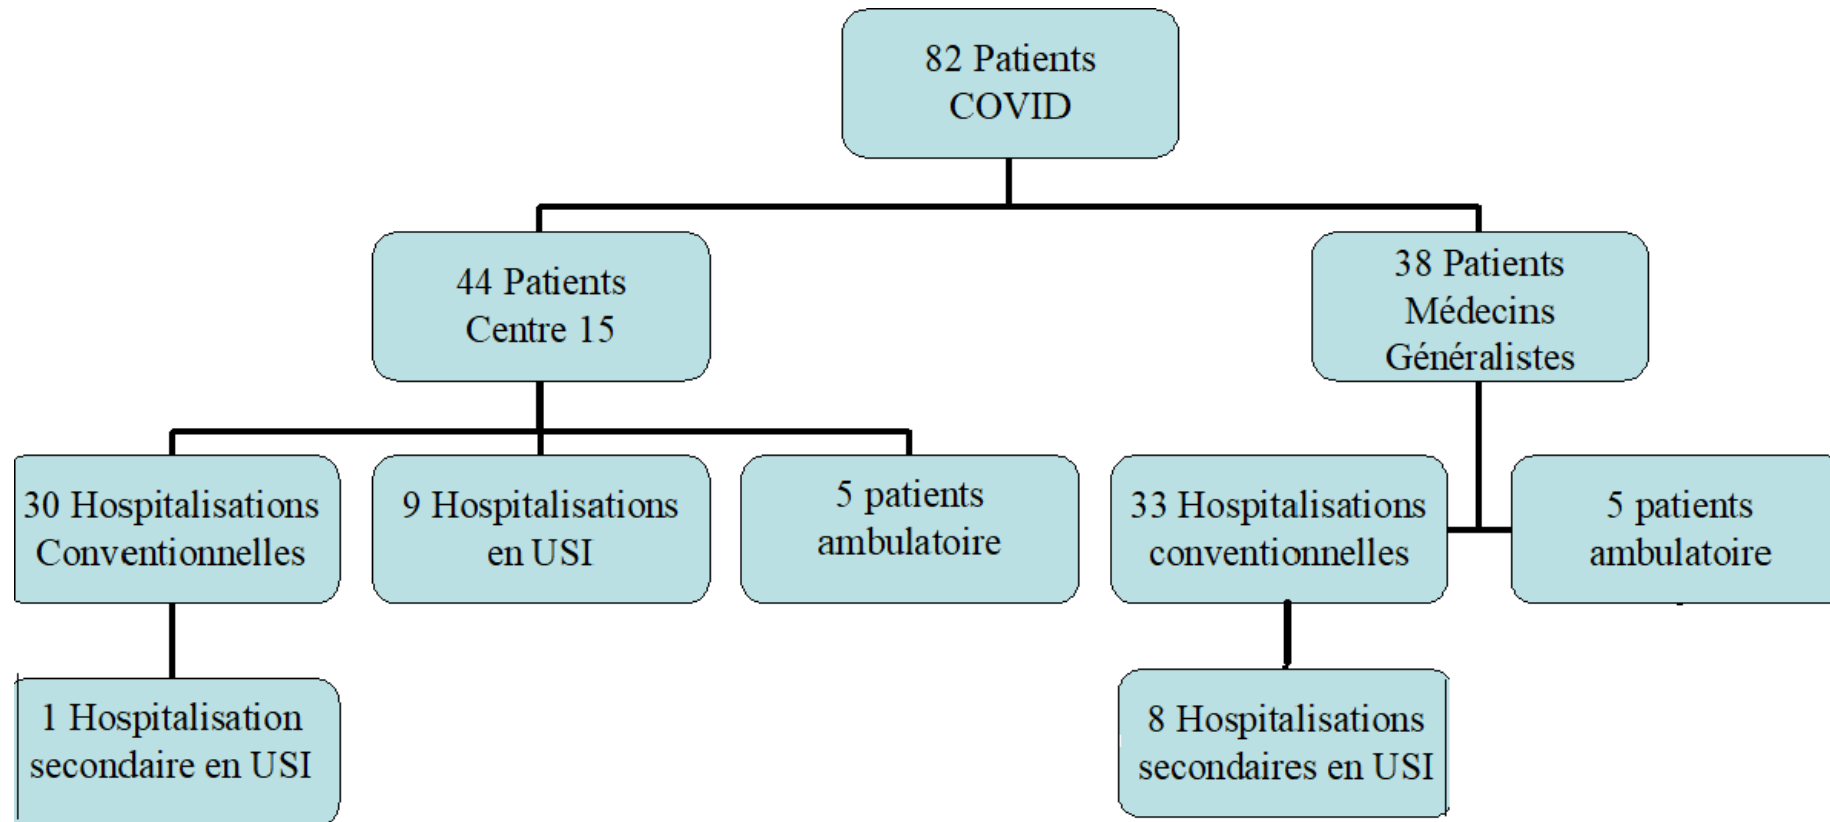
82 Patients COVID

44 Patients Centre 15

38 Patients Médecins Généralistes

30 Hospitalisations Conventionnelles

9 Hospitalisations en USI

5 patients ambulatoire

33 Hospitalisations conventionnelles

5 patients ambulatoire

1 Hospitalisation secondaire en USI

8 Hospitalisations secondaires en USI